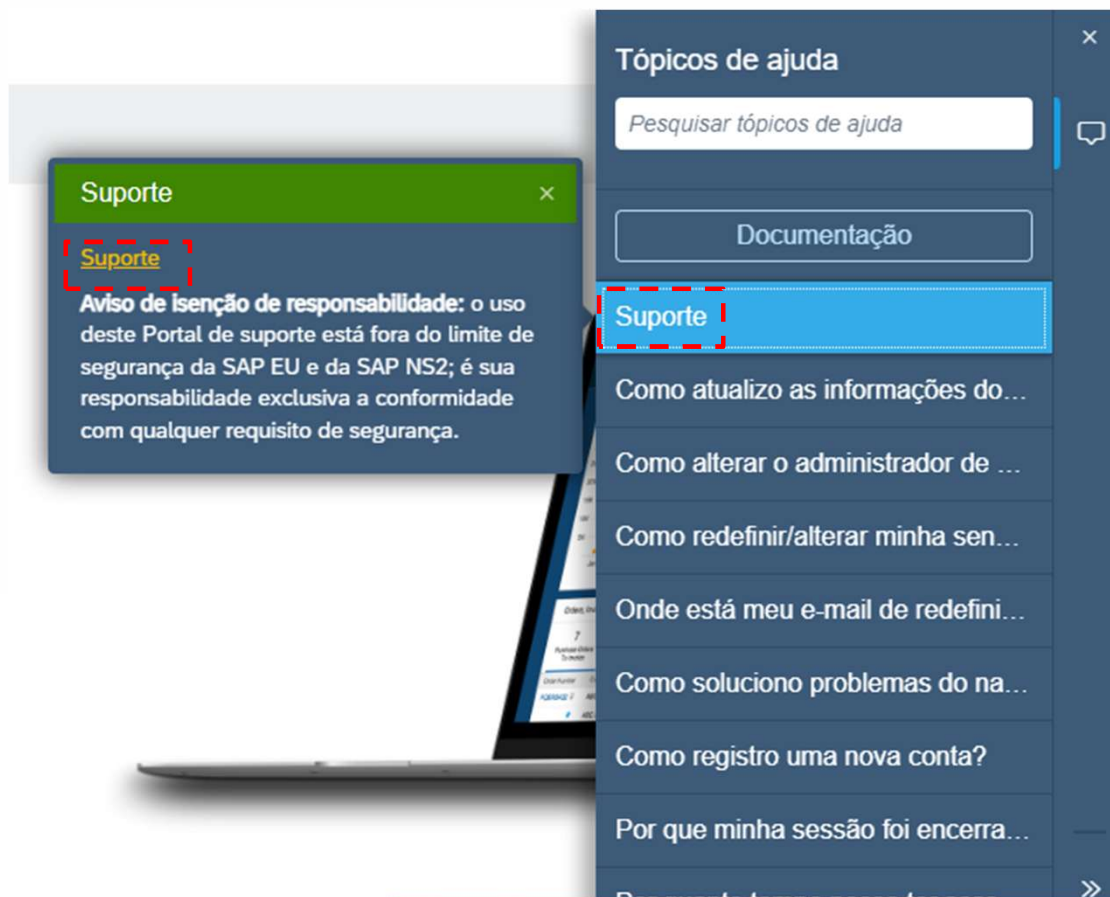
Suporte
×
Suporte
Aviso de isenção de responsabilidade: o uso deste Portal de suporte está fora do limite de segurança da SAP EU e da SAP NS2; é sua responsabilidade exclusiva a conformidade com qualquer requisito de segurança.

Tópicos de ajuda
×
Pesquisar tópicos de ajuda
Documentação
Suporte
Como atualizo as informações do...
Como alterar o administrador de ...
Como redefinir/alterar minha sen...
Onde está meu e-mail de redefini...
Como soluciono problemas do na...
Como registro uma nova conta?
Por que minha sessão foi encerra...
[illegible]
»